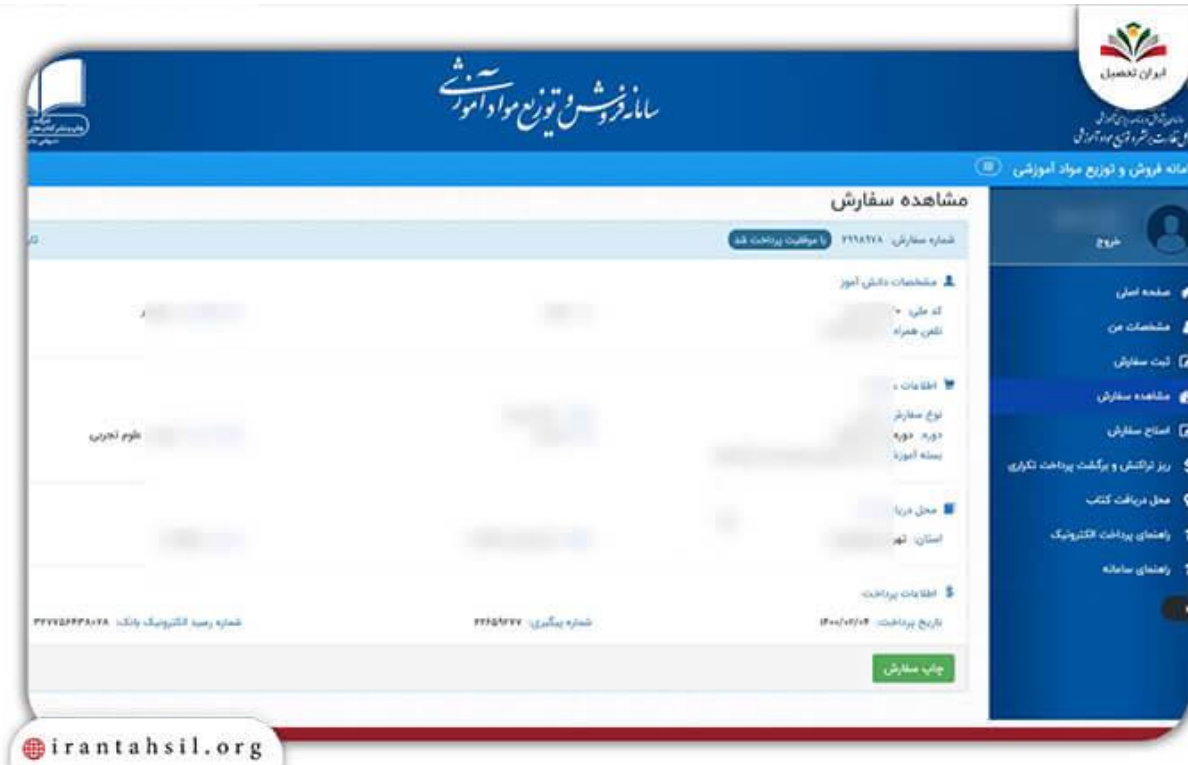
ایران تحصیل

سامانه فروش و توزیع مواد آموزشی

سامانه فروش و توزیع مواد آموزشی

مشاهده سفارش

خروج

شماره سفارش: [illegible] با موفقیت پرداخت شد

مشخصات دانش آموز

کد ملی: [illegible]

تلفن همراه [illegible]

اطلاعات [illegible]

نوع سفارش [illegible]

دوره: دوره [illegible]

بسته آموز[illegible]

علوم تجربی

محل دریا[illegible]

استان: ته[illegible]

اطلاعات پرداخت:

تاریخ پرداخت: ۱۴۰۰/۰۲/۰۴

شماره پیگیری: ۳۲۶۵۹۲۷۷

شماره رسید الکترونیک بانک: ۳۲۷۷۵۶۴۳۸۰۲۸

چاپ سفارش

صفحه اصلی

مشخصات من

ثبت سفارش

مشاهده سفارش

اصلاح سفارش

ریز تراکنش و برگشت پرداخت تکراری

محل دریافت کتاب

راهنمای پرداخت الکترونیک

راهنمای سامانه

irantahsil.org